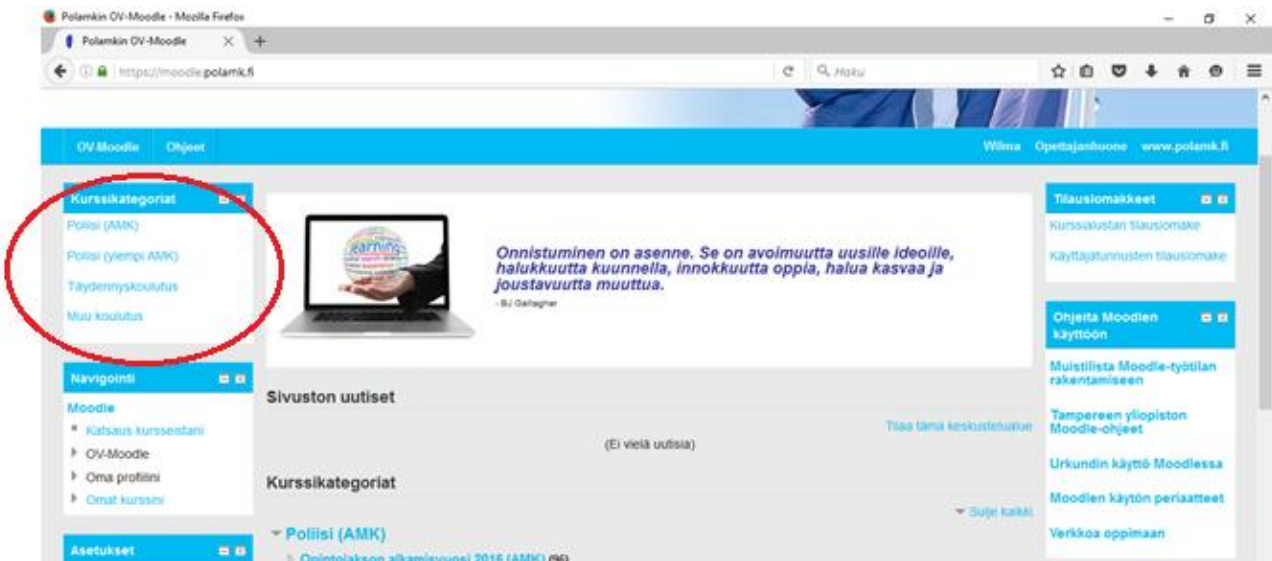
Polamkin OV-Moodle - Mozilla Firefox

Polamkin OV-Moodle

https://moodle.polamk.fi

Haku

OV-Moodle Ohjeet

Wilma Opettajanhuone www.polamk.fi

Kurssikategoriat

Poliisi (AMK)

Poliisi (ylempi AMK)

Täydennyskoulutus

Muu koulutus

learning

Onnistuminen on asenne. Se on avoimuutta uusille ideoille, halukkuutta kuunnella, innokkuutta oppia, halua kasvaa ja joustavuutta muuttua.

- BJ Gallagher

Tilauslomakkeet

Kurssialustan tilauslomake

Käyttäjätunnusten tilauslomake

Ohjeita Moodlen käyttöön

Muistilista Moodle-työtilan rakentamiseen

Tampereen yliopiston Moodle-ohjeet

Urkundin käyttö Moodlessa

Moodlen käytön periaatteet

Verkkoa oppimaan

Navigointi

Moodle

Katsaus kursseistani

OV-Moodle

Oma profiilini

Omat kurssini

Sivuston uutiset

Tilaa tämä keskustelualue

(Ei vielä uutisia)

Kurssikategoriat

Sulje kaikki

Poliisi (AMK)

Opintojakson alkamisvuosi 2016 (AMK) (96)

Asetukset